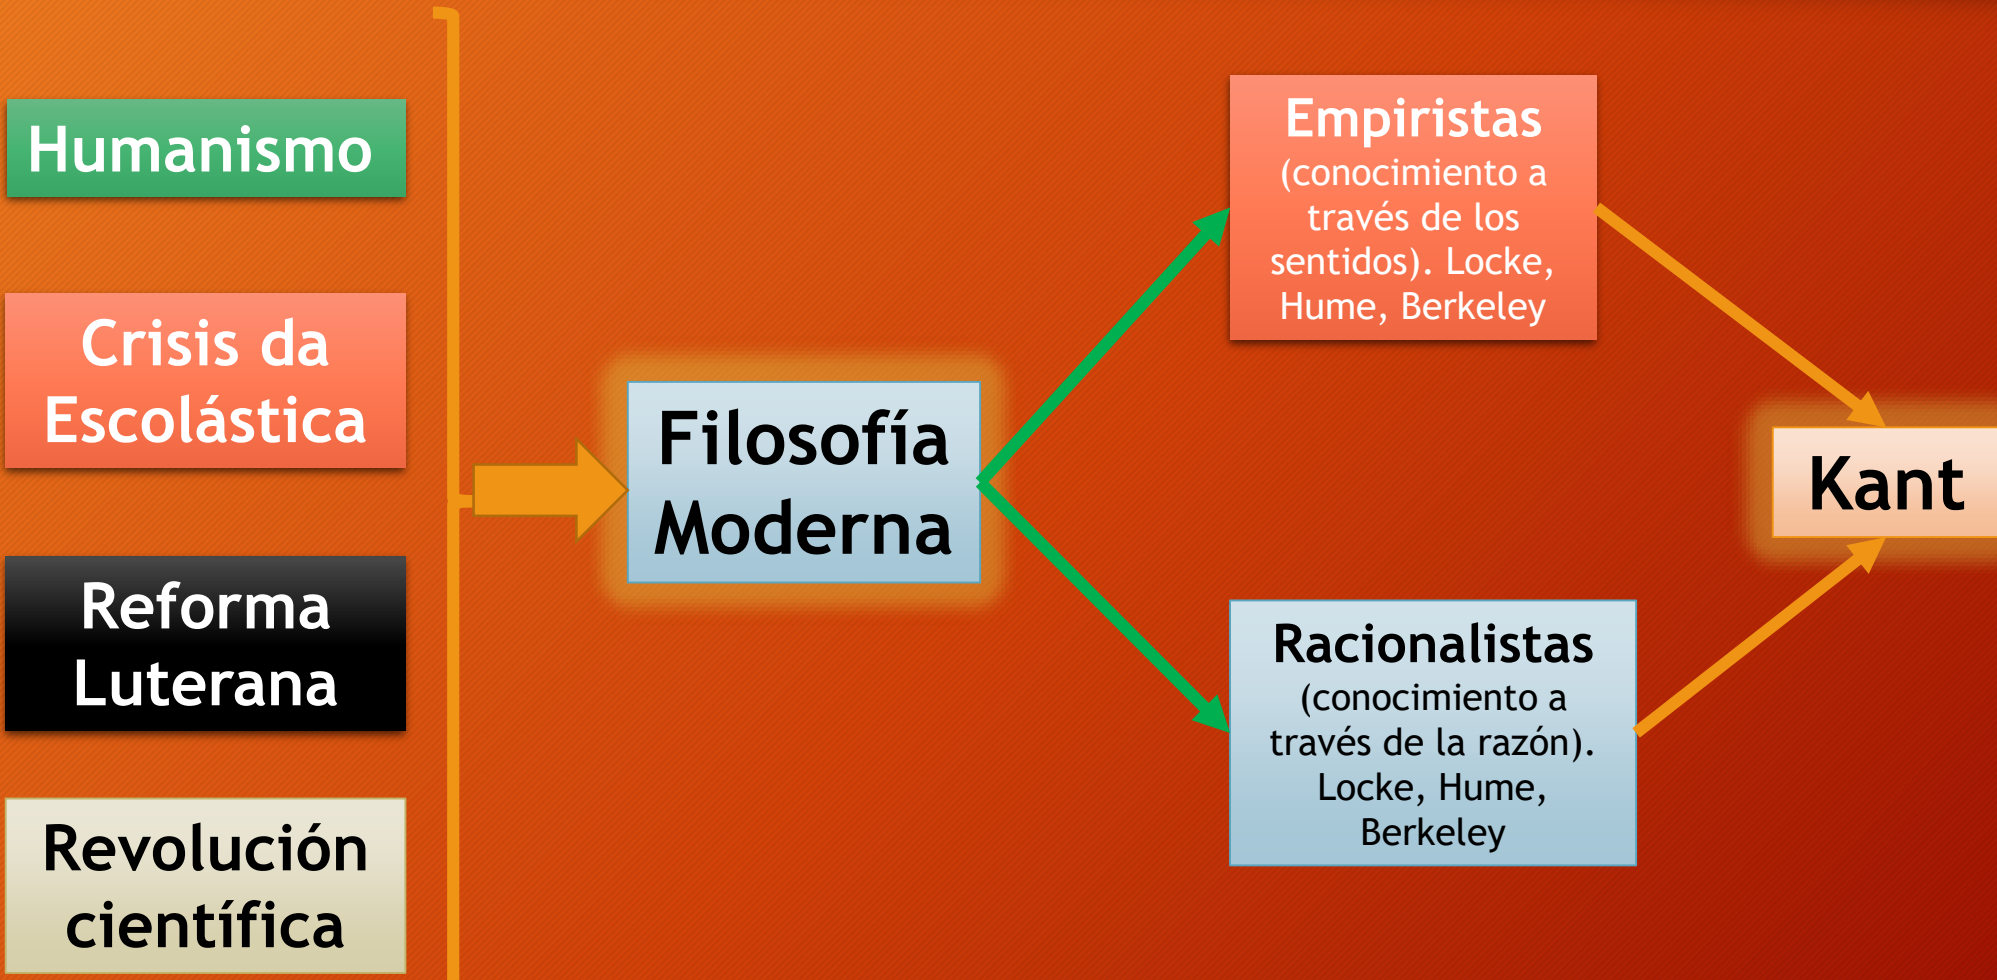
Humanismo

Crisis da Escolástica

Reforma Luterana

Revolución científica

Filosofía Moderna

Empiristas (conocimiento a través de los sentidos). Locke, Hume, Berkeley

Racionalistas (conocimiento a través de la razón). Locke, Hume, Berkeley

Kant